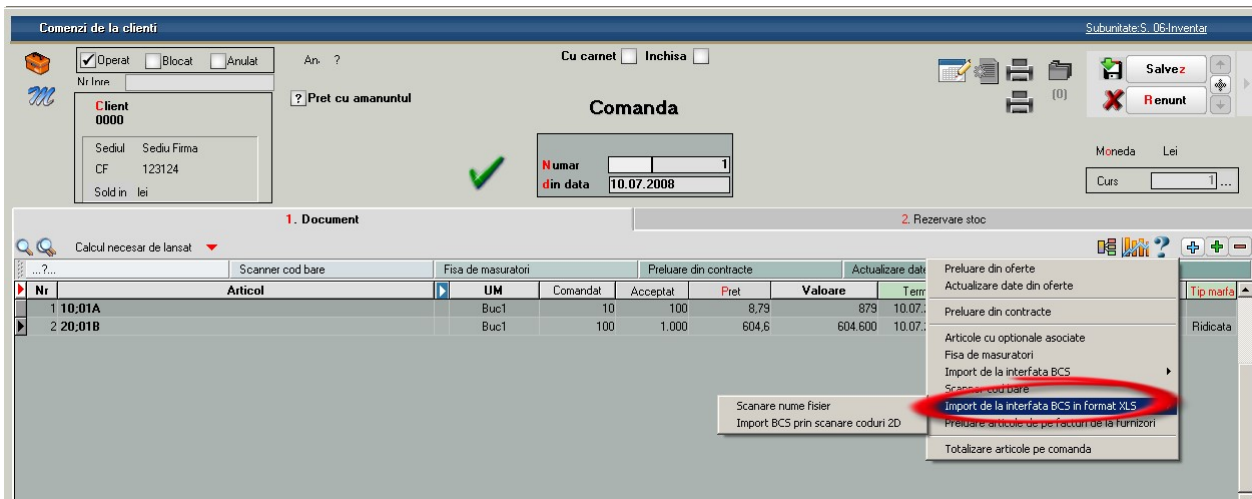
Comenzi de la clienti

Subunitate:S. 06-Inventar

Operat Blocat Anulat

An ?

Nr Inre

Client
0000

Sediul Sediu Firma
CF 123124
Sold in lei

? Pret cu amanuntul

Cu carnet Inchisa

Comanda

Numar 1
din data 10.07.2008

(0)

Salvez
Renunt

Moneda Lei

Curs 1 ...

1. Document

2. Rezervare stoc

Calcul necesar de lansat

...?... Scanner cod bare Fisa de masuratori Preluare din contracte Actualizare date

| Nr | Articol | UM | Comandat | Acceptat | Pret | Valoare | Term | Tip marfa |
|---|---|---|---|---|---|---|---|---|
| 1 | 10;01A | Buc1 | 10 | 100 | 8,79 | 879 | 10.07. | |
| 2 | 20;01B | Buc1 | 100 | 1.000 | 604,6 | 604.600 | 10.07. | Ridicata |

Preluare din oferte
Actualizare date din oferte
Preluare din contracte
Articole cu optionale asociate
Fisa de masuratori
Import de la interfata BCS
Scanner cod bare
Import de la interfata BCS in format XLS
Preluare articole de pe facturi de la furnizori
Totalizare articole pe comanda

Scanare nume fisier
Import BCS prin scanare coduri 2D